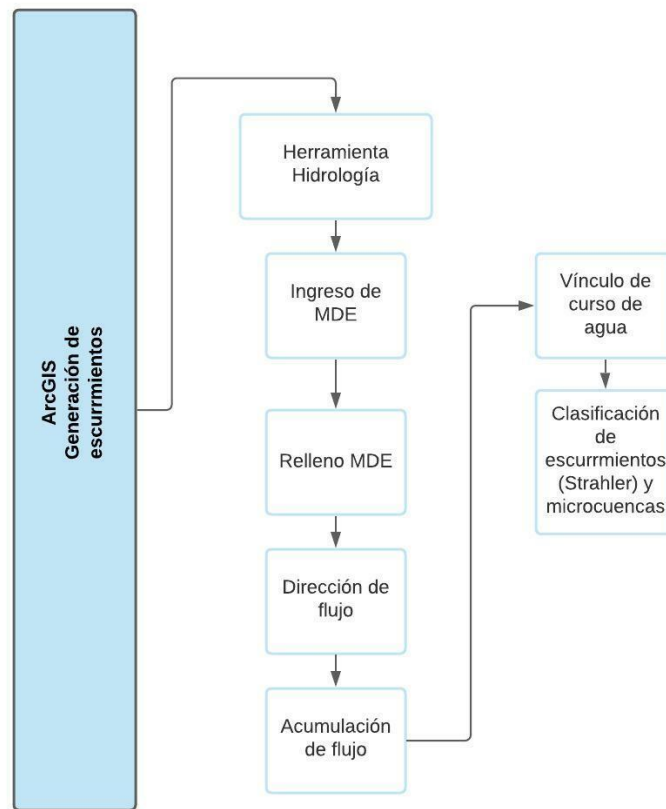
ArcGIS
Generación de escurrmientos

Herramienta Hidrología

Ingreso de MDE

Relleno MDE

Dirección de flujo

Acumulación de flujo

Vínculo de curso de agua

Clasificación de escurrmientos (Strahler) y microcuencas